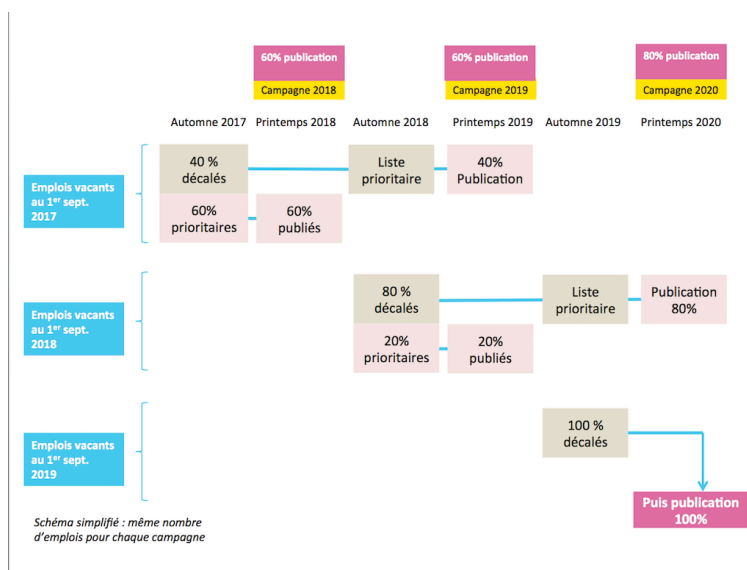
60% publication
Campagne 2018

60% publication
Campagne 2019

80% publication
Campagne 2020

Automne 2017 Printemps 2018 Automne 2018 Printemps 2019 Automne 2019 Printemps 2020

Emplois vacants au 1$^{er}$ sept. 2017

40 % décalés

Liste prioritaire

40% Publication

60% prioritaires

60% publiés

Emplois vacants au 1$^{er}$ sept. 2018

80 % décalés

Liste prioritaire

Publication 80%

20% prioritaires

20% publiés

Emplois vacants au 1$^{er}$ sept. 2019

100 % décalés

Puis publication 100%

Schéma simplifié : même nombre d'emplois pour chaque campagne